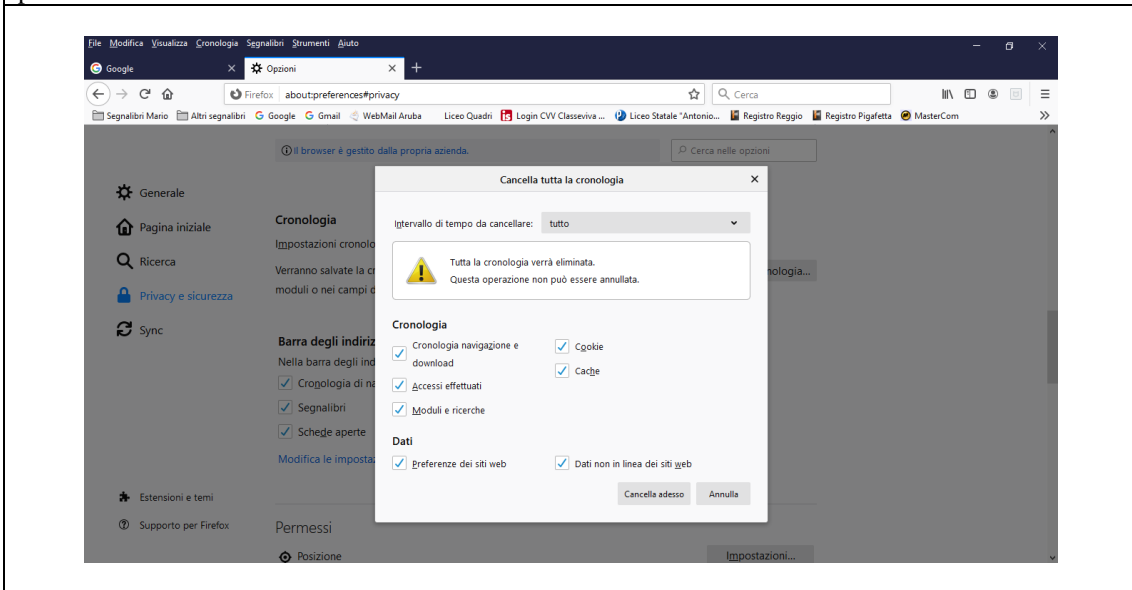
File Modifica Visualizza Cronologia Segnalibri Strumenti Aiuto

Google
Opzioni

Firefox about:preferences#privacy
Cerca

Segnalibri Mario Altri segnalibri Google Gmail WebMail Aruba Liceo Quadri Login CVV Classeviva ... Liceo Statale "Antonio... Registro Reggio Registro Pigafetta MasterCom

Il browser è gestito dalla propria azienda.
Cerca nelle opzioni

Generale
Pagina iniziale
Ricerca
Privacy e sicurezza
Sync

Cronologia
Impostazioni cronolo
Verranno salvate la cr
moduli o nei campi d
ologia...

Barra degli indiriz
Nella barra degli ind
Cronologia di na
Segnalibri
Schede aperte
Modifica le impostaz

Estensioni e temi
Supporto per Firefox

Permessi
Posizione
Impostazioni...

Cancella tutta la cronologia

Intervallo di tempo da cancellare: tutto

Tutta la cronologia verrà eliminata.
Questa operazione non può essere annullata.

Cronologia
Cronologia navigazione e download
Cookie
Cache
Accessi effettuati
Moduli e ricerche

Dati
Preferenze dei siti web
Dati non in linea dei siti web

Cancella adesso
Annulla